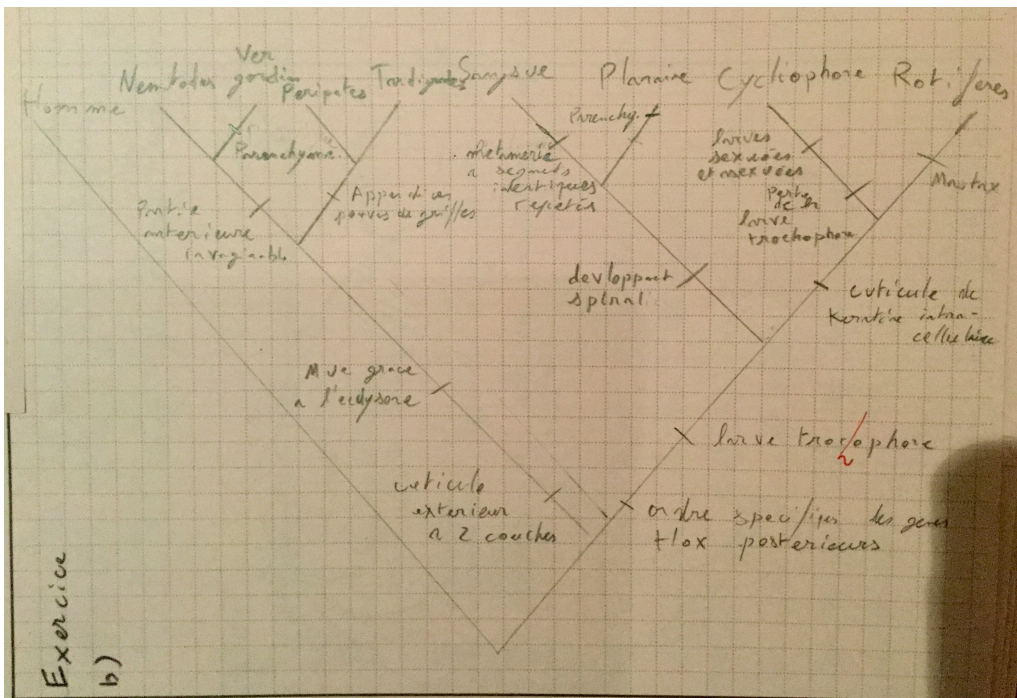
Homme Nematodes Ver gordien Peripates Tardigrades Sangsue Planaire Cycliophore Rotifères

Parenchyme

Partie anterieure invaginable

Appendices pourvus de griffes

Parenchyme

Métamérie a segments identiques repetés

larves sexuées et asexuées

Perte de la larve trochophore

Mastax

devloppement spiral

cuticule de keratine intracellulaire

Mue grace a l'ecdysone

larve trocophore

cuticule exterieur a 2 couches

ordre specifique des genes Hox posterieurs

Exercice b)